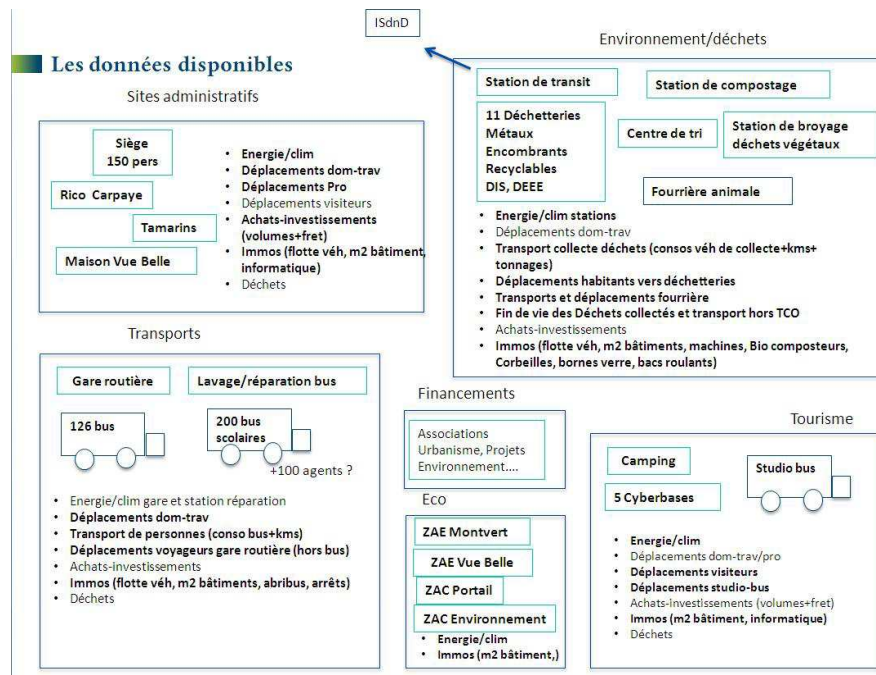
ISdnD

Les données disponibles

Sites administratifs

Siège
150 pers

Rico Carpaye

Tamarins

Maison Vue Belle

- Energie/clim
- Déplacements dom-trav
- Déplacements Pro
- Déplacements visiteurs
- Achats-investissements (volumes+fret)
- Immos (flotte véh, m2 bâtiment, informatique)
- Déchets

Environnement/déchets

Station de transit

Station de compostage

11 Déchetteries
Métaux
Encombrants
Recyclables
DIS, DEEE

Centre de tri

Station de broyage déchets végétaux

Fourrière animale

- Energie/clim stations
- Déplacements dom-trav
- Transport collecte déchets (consos véh de collecte+kms+ tonnages)
- Déplacements habitants vers déchetteries
- Transports et déplacements fourrière
- Fin de vie des Déchets collectés et transport hors TCO
- Achats-investissements
- Immos (flotte véh, m2 bâtiments, machines, Bio composteurs, Corbeilles, bornes verre, bacs roulants)

Transports

Gare routière

Lavage/réparation bus

126 bus

200 bus scolaires

+100 agents ?

- Energie/clim gare et station réparation
- Déplacements dom-trav
- Transport de personnes (conso bus+kms)
- Déplacements voyageurs gare routière (hors bus)
- Achats-investissements
- Immos (flotte véh, m2 bâtiments, abribus, arrêts)
- Déchets

Financements

Associations
Urbanisme, Projets
Environnement….

Eco

ZAE Montvert

ZAE Vue Belle

ZAC Portail

ZAC Environnement

- Energie/clim
- Immos (m2 bâtiment,)

Tourisme

Camping

Studio bus

5 Cyberbases

- Energie/clim
- Déplacements dom-trav/pro
- Déplacements visiteurs
- Déplacements studio-bus
- Achats-investissements (volumes+fret)
- Immos (m2 bâtiment, informatique)
- Déchets